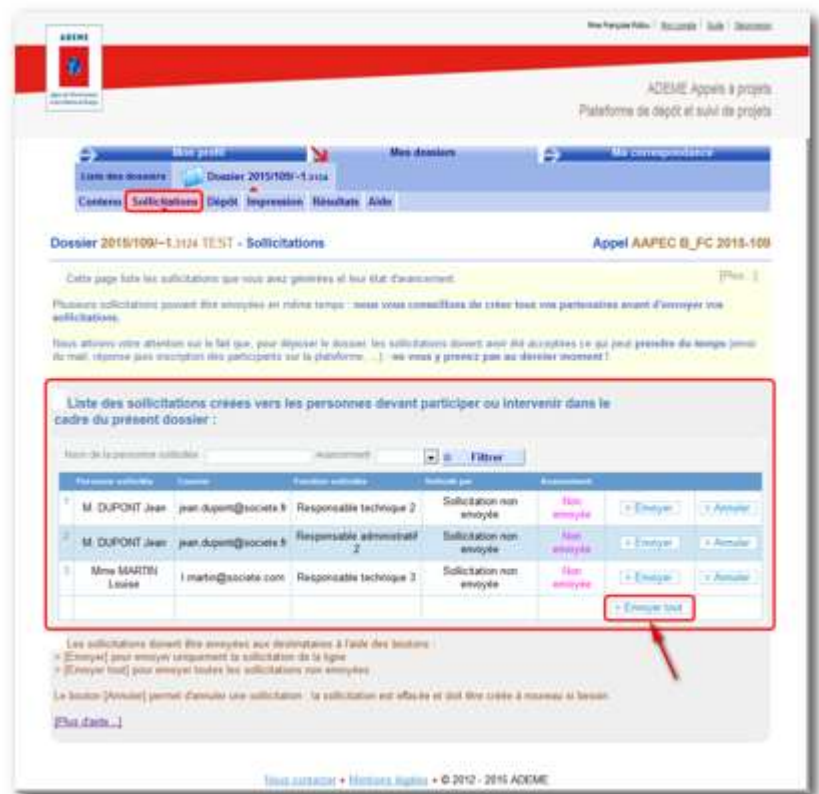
ADEME

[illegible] | Mon compte | Aide | Déconnexion

ADEME Appels à projets
Plateforme de dépôt et suivi de projets

Mon profil | Mes dossiers | Ma correspondance

Liste des dossiers | Dossier 2015/109/-1.3124

Contenu | Sollicitations | Dépôt | Impression | Résultats | Aide

Dossier 2015/109/-1.3124 TEST - Sollicitations

Appel AAPEC B_FC 2015-109

Cette page liste les sollicitations que vous avez générées et leur état d'avancement. [Plus...]

Plusieurs sollicitations peuvent être envoyées en même temps : nous vous conseillons de créer tous vos partenaires avant d'envoyer vos sollicitations.

Nous attirons votre attention sur le fait que, pour déposer le dossier, les sollicitations doivent avoir été acceptées ce qui peut prendre du temps (envoi du mail, réponse puis inscription des participants sur la plateforme, ...) : ne vous y prenez pas au dernier moment !

Liste des sollicitations créées vers les personnes devant participer ou intervenir dans le cadre du présent dossier :

Nom de la personne sollicitée | Avancement | Filtrer

| | Personne sollicitée | Courriel | Fonction sollicitée | Sollicité par | Avancement | | |
|---|---|---|---|---|---|---|---|
| 1 | M. DUPONT Jean | jean.dupont@societe.fr | Responsable technique 2 | Sollicitation non envoyée | Non envoyée | » Envoyer | » Annuler |
| 2 | M. DUPONT Jean | jean.dupont@societe.fr | Responsable administratif 2 | Sollicitation non envoyée | Non envoyée | » Envoyer | » Annuler |
| 3 | Mme MARTIN Louise | l.martin@societe.com | Responsable technique 3 | Sollicitation non envoyée | Non envoyée | » Envoyer | » Annuler |
| | | | | | | » Envoyer tout | |

Les sollicitations doivent être envoyées aux destinataires à l'aide des boutons :
» [Envoyer] pour envoyer uniquement la sollicitation de la ligne
» [Envoyer tout] pour envoyer toutes les sollicitations non envoyées

Le bouton [Annuler] permet d'annuler une sollicitation : la sollicitation est effacée et doit être créée à nouveau si besoin.

[Plus d'aide...]

Nous contacter • Mentions légales • © 2012 - 2015 ADEME